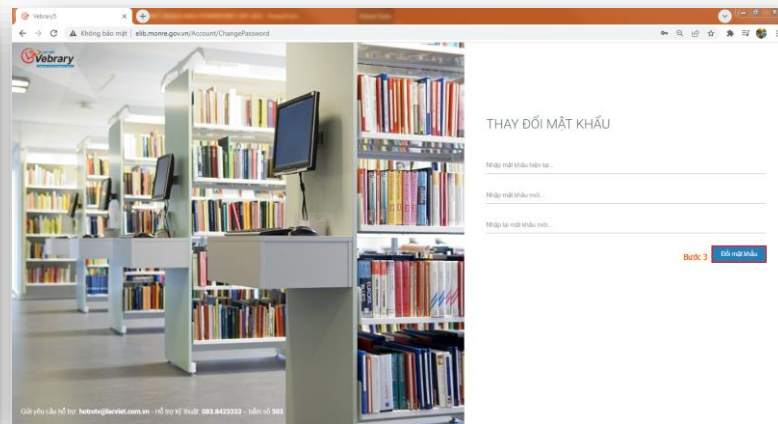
Vebrary5

Không bảo mật | elib.monre.gov.vn/Account/ChangePassword

Vebrary

THAY ĐỔI MẬT KHẨU

Nhập mật khẩu hiện tại...

Nhập mật khẩu mới...

Nhập lại mật khẩu mới...

Bước 3

Đổi mật khẩu

Gửi yêu cầu hỗ trợ: hotrotv@lacviet.com.vn - Hỗ trợ Kỹ thuật: 083.8423333 - bấm số 503